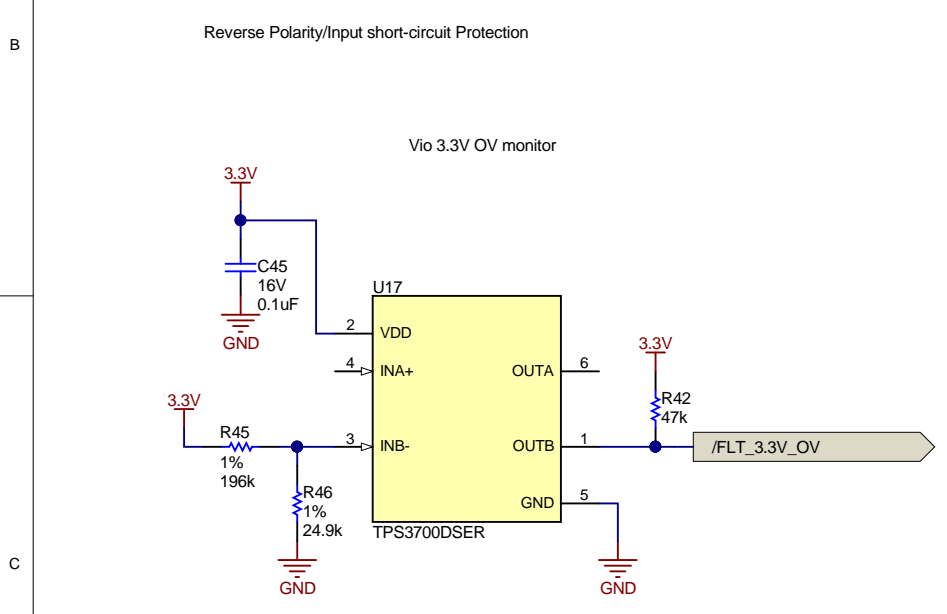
B

Reverse Polarity/Input short-circuit Protection

Vio 3.3V OV monitor

3.3V

C45
16V
0.1uF

GND

U17

2 VDD

4 INA+

OUTA 6

3.3V

R42
47k

3.3V

R45
1%
196k

3 INB-

OUTB 1

/FLT_3.3V_OV

R46
1%
24.9k

GND 5

TPS3700DSER

C

GND

GND